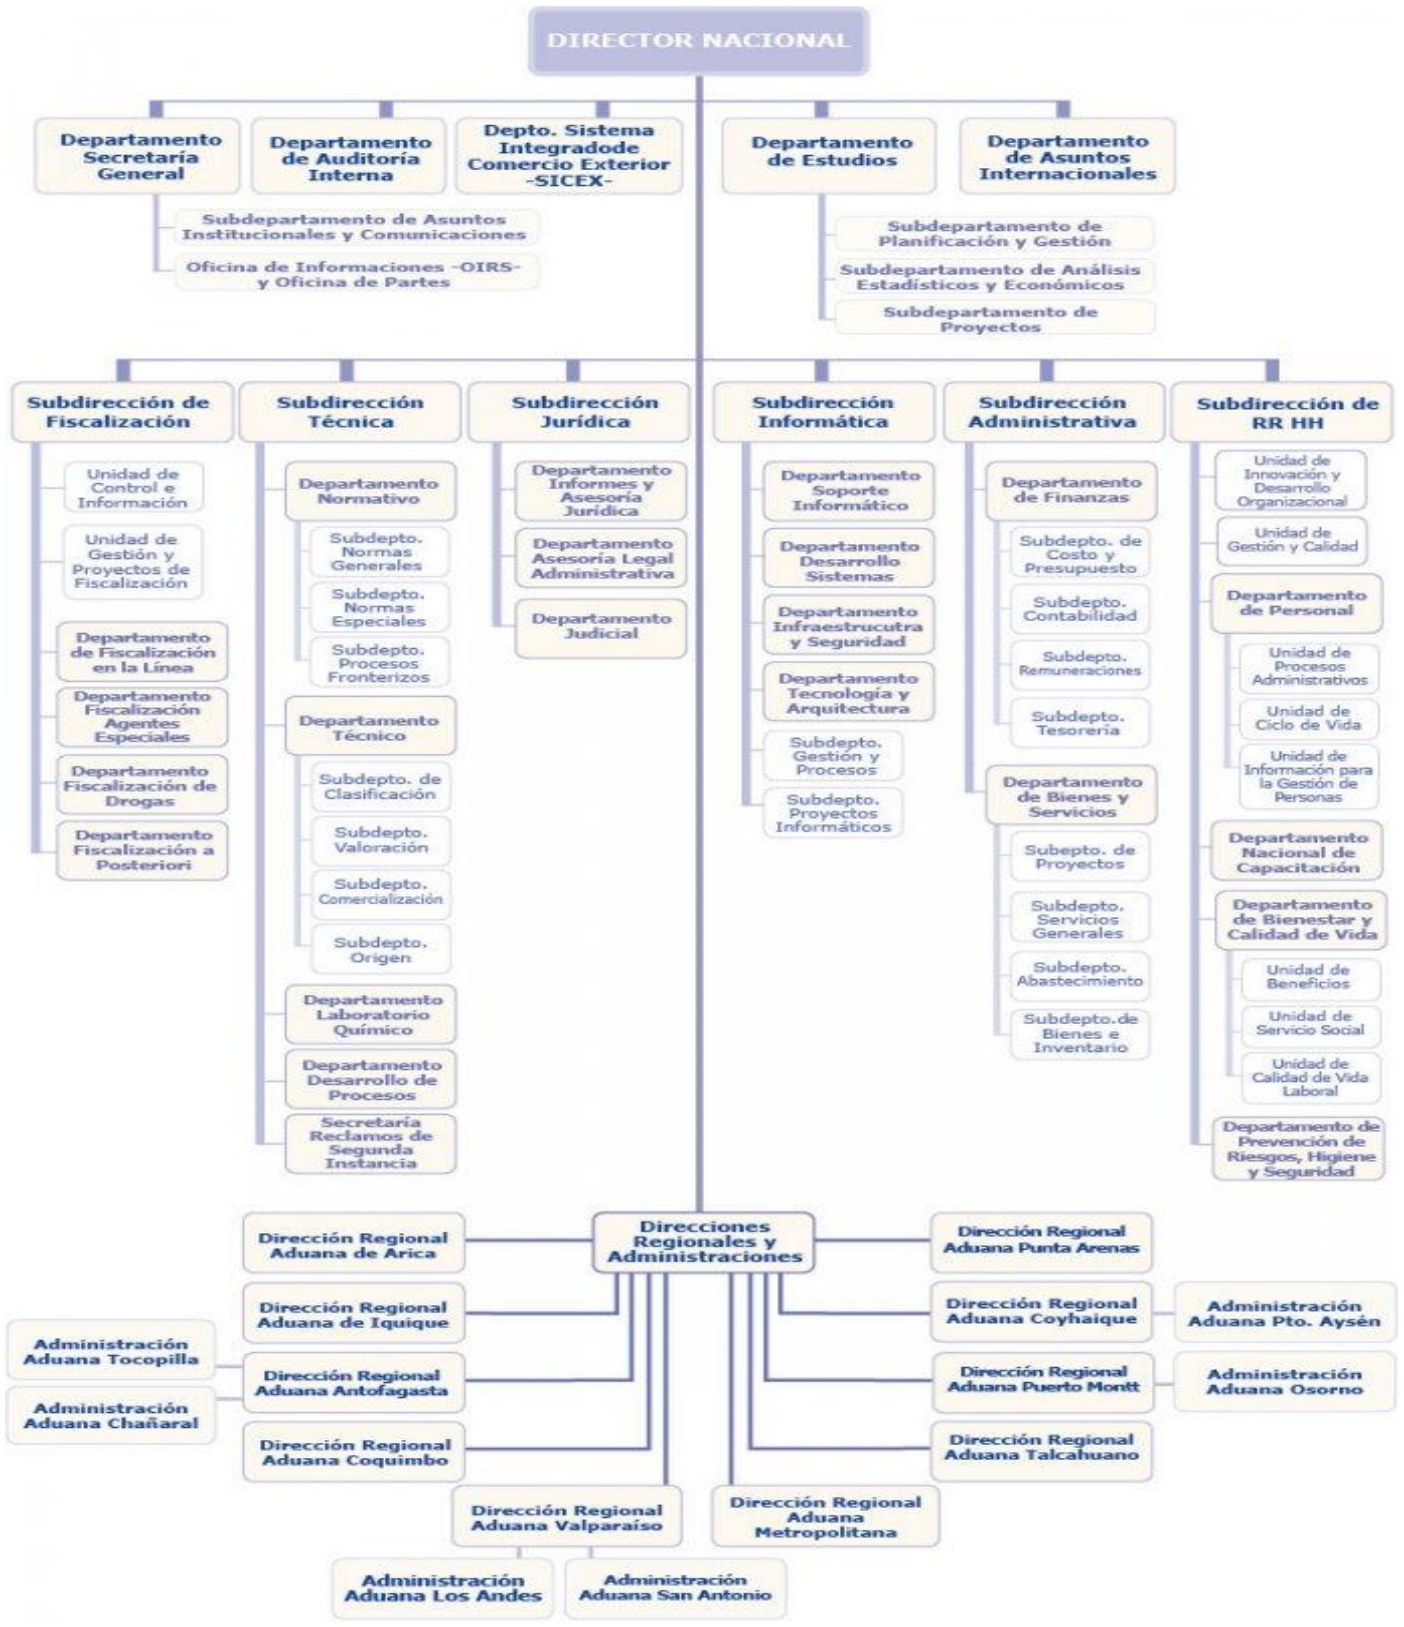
DIRECTOR NACIONAL

Departamento Secretaría General

Subdepartamento de Asuntos Institucionales y Comunicaciones

Oficina de Informaciones -OIRS- y Oficina de Partes

Departamento de Auditoría Interna

Depto. Sistema Integradode Comercio Exterior -SICEX-

Departamento de Estudios

Subdepartamento de Planificación y Gestión

Subdepartamento de Análisis Estadísticos y Económicos

Subdepartamento de Proyectos

Departamento de Asuntos Internacionales

Subdirección de Fiscalización

Unidad de Control e Información

Unidad de Gestión y Proyectos de Fiscalización

Departamento de Fiscalización en la Línea

Departamento Fiscalización Agentes Especiales

Departamento Fiscalización de Drogas

Departamento Fiscalización a Posteriori

Subdirección Técnica

Departamento Normativo

Subdepto. Normas Generales

Subdepto. Normas Especiales

Subdepto. Procesos Fronterizos

Departamento Técnico

Subdepto. de Clasificación

Subdepto. Valoración

Subdepto. Comercialización

Subdepto. Origen

Departamento Laboratorio Químico

Departamento Desarrollo de Procesos

Secretaría Reclamos de Segunda Instancia

Subdirección Jurídica

Departamento Informes y Asesoría Jurídica

Departamento Asesoría Legal Administrativa

Departamento Judicial

Subdirección Informática

Departamento Soporte Informático

Departamento Desarrollo Sistemas

Departamento Infraestrucutra y Seguridad

Departamento Tecnología y Arquitectura

Subdepto. Gestión y Procesos

Subdepto. Proyectos Informáticos

Subdirección Administrativa

Departamento de Finanzas

Subdepto. de Costo y Presupuesto

Subdepto. Contabilidad

Subdepto. Remuneraciones

Subdepto. Tesorería

Departamento de Bienes y Servicios

Subepto. de Proyectos

Subdepto. Servicios Generales

Subdepto. Abastecimiento

Subdepto.de Bienes e Inventario

Subdirección de RR HH

Unidad de Innovación y Desarrollo Organizacional

Unidad de Gestión y Calidad

Departamento de Personal

Unidad de Procesos Administrativos

Unidad de Ciclo de Vida

Unidad de Información para la Gestión de Personas

Departamento Nacional de Capacitación

Departamento de Bienestar y Calidad de Vida

Unidad de Beneficios

Unidad de Servicio Social

Unidad de Calidad de Vida Laboral

Departamento de Prevención de Riesgos, Higiene y Seguridad

Direcciones Regionales y Administraciones

Dirección Regional Aduana de Arica

Dirección Regional Aduana de Iquique

Administración Aduana Tocopilla

Dirección Regional Aduana Antofagasta

Administración Aduana Chañaral

Dirección Regional Aduana Coquimbo

Dirección Regional Aduana Valparaíso

Administración Aduana Los Andes

Administración Aduana San Antonio

Dirección Regional Aduana Metropolitana

Dirección Regional Aduana Punta Arenas

Dirección Regional Aduana Coyhaique

Administración Aduana Pto. Aysén

Dirección Regional Aduana Puerto Montt

Administración Aduana Osorno

Dirección Regional Aduana Talcahuano